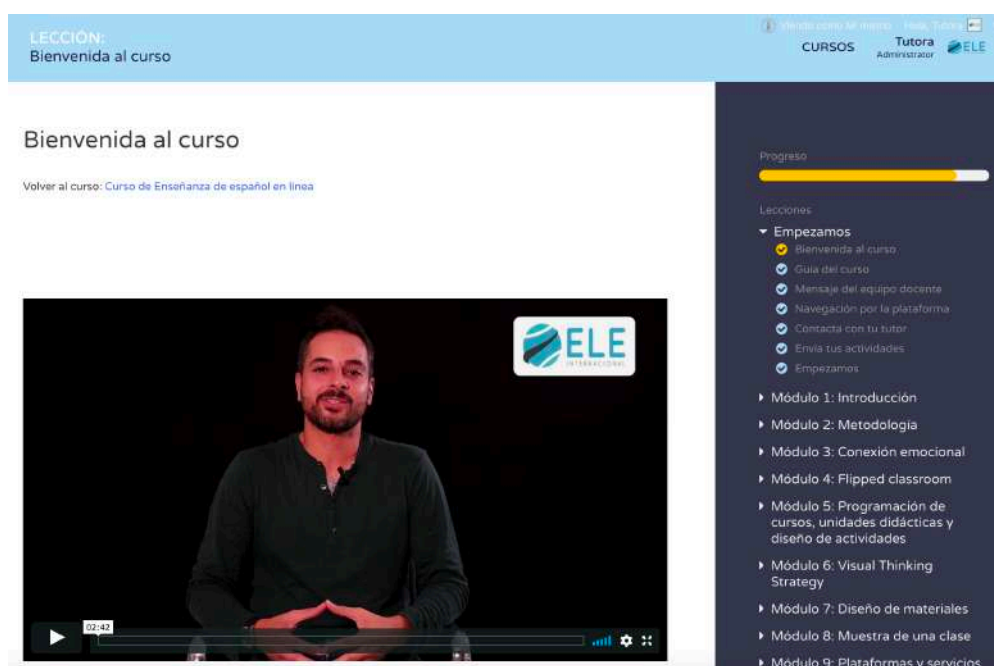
LECCIÓN:
Bienvenida al curso

Viendo como tal miembro Hola, Tutora

CURSOS Tutora Administrator ELE

Bienvenida al curso

Volver al curso: Curso de Enseñanza de español en línea

ELE INTERNACIONAL

02:42

Progreso

Lecciones

Empezamos
Bienvenida al curso
Guía del curso
Mensaje del equipo docente
Navegación por la plataforma
Contacta con tu tutor
Envía tus actividades
Empezamos

Módulo 1: Introducción
Módulo 2: Metodología
Módulo 3: Conexión emocional
Módulo 4: Flipped classroom
Módulo 5: Programación de cursos, unidades didácticas y diseño de actividades
Módulo 6: Visual Thinking Strategy
Módulo 7: Diseño de materiales
Módulo 8: Muestra de una clase
Módulo 9: Plataformas y servicios